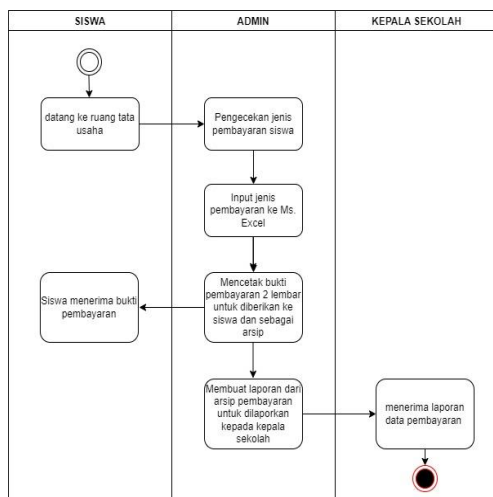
| SISWA | ADMIN | KEPALA SEKOLAH |
|---|---|---|

datang ke ruang tata usaha

Pengecekan jenis pembayaran siswa

Input jenis pembayaran ke Ms. Excel

Mencetak bukti pembayaran 2 lembar untuk diberikan ke siswa dan sebagai arsip

Siswa menerima bukti pembayaran

Membuat laporan dari arsip pembayaran untuk dilaporkan kepada kepala sekolah

menerima laporan data pembayaran